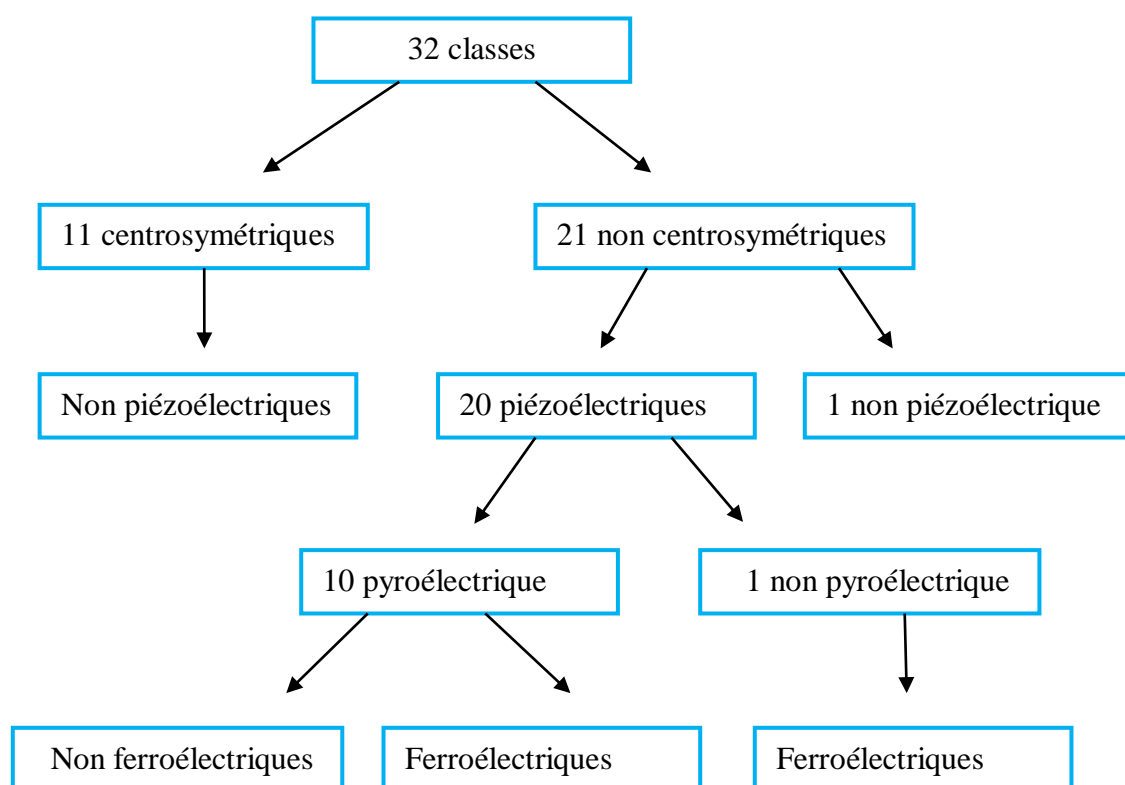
32 classes

11 centrosymétriques

21 non centrosymétriques

Non piézoélectriques

20 piézoélectriques

1 non piézoélectrique

10 pyroélectrique

1 non pyroélectrique

Non ferroélectriques

Ferroélectriques

Ferroélectriques